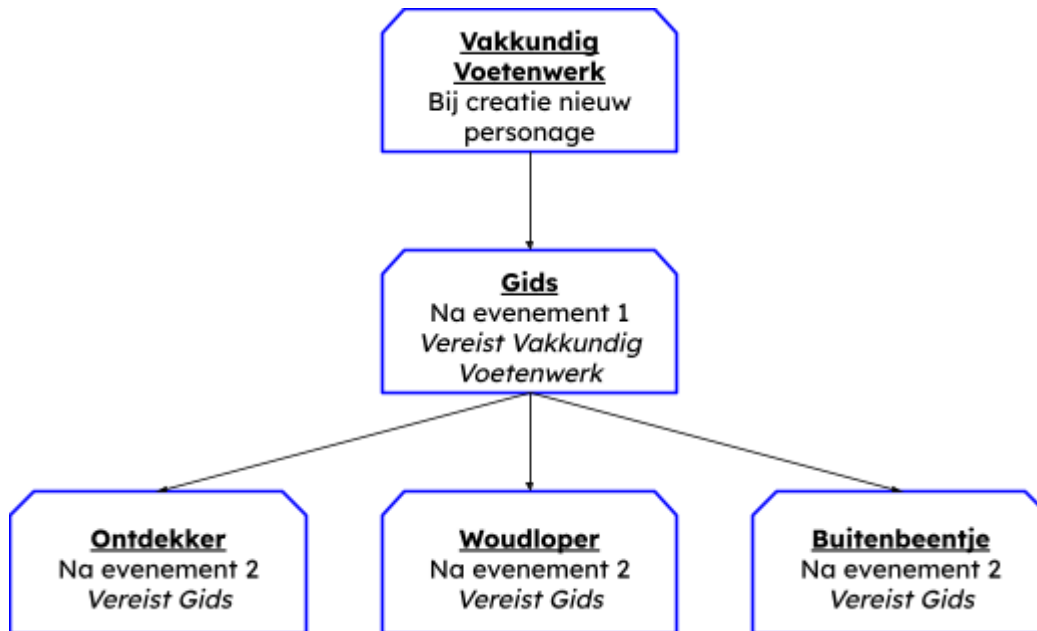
**Vakkundig Voetenwerk**
Bij creatie nieuw personage

**Gids**
Na evenement 1
*Vereist Vakkundig Voetenwerk*

**Ontdekker**
Na evenement 2
*Vereist Gids*

**Woudloper**
Na evenement 2
*Vereist Gids*

**Buitenbeentje**
Na evenement 2
*Vereist Gids*